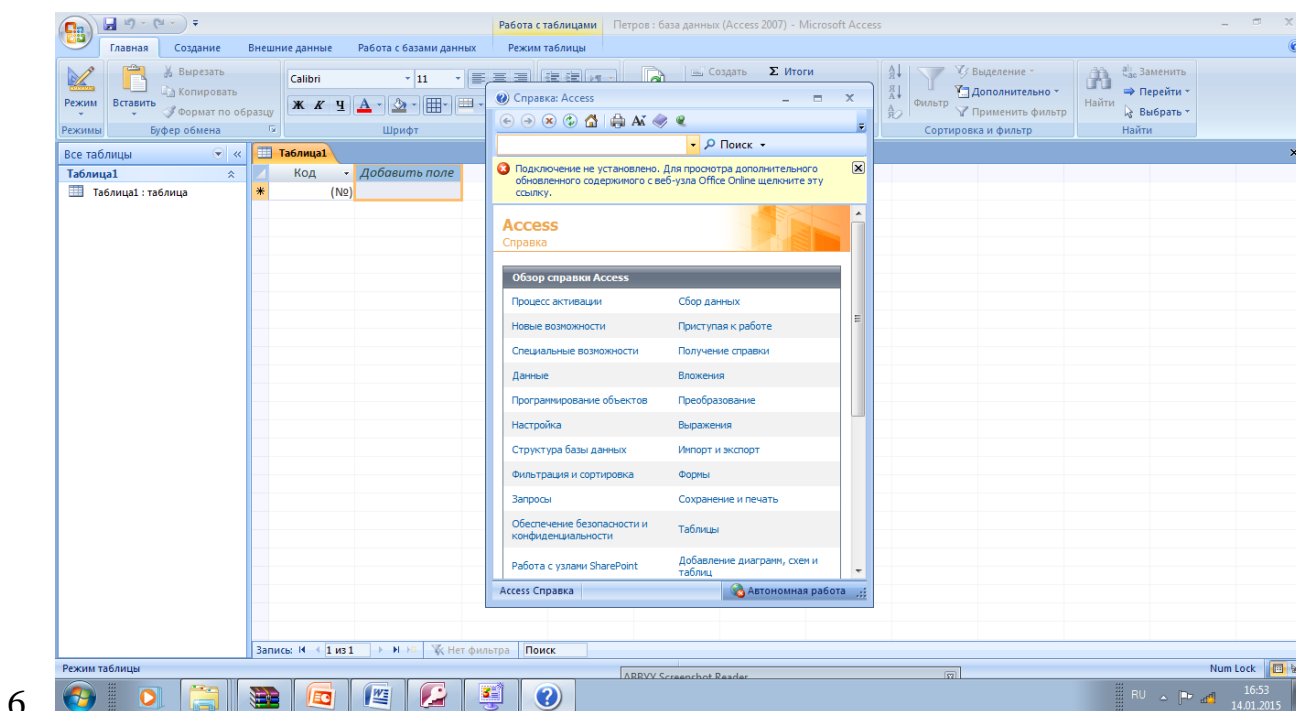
Работа с таблицами   Петров : база данных (Access 2007) - Microsoft Access

Главная   Создание   Внешние данные   Работа с базами данных   Режим таблицы

Режим   Вставить   Вырезать   Копировать   Формат по образцу   Calibri   11   Ж К Ч   Создать   Σ Итоги   Фильтр   Выделение   Дополнительно   Применить фильтр   Найти   Заменить   Перейти   Выбрать

Режимы   Буфер обмена   Шрифт   Сортировка и фильтр   Найти

Все таблицы

Таблица1

Таблица1 : таблица

Таблица1

Код   Добавить поле

(№)

Справка: Access

Поиск

Подключение не установлено. Для просмотра дополнительного обновленного содержимого с веб-узла Office Online щелкните эту ссылку.

Access
Справка

Обзор справки Access

| | |
|---|---|
| Процесс активации | Сбор данных |
| Новые возможности | Приступая к работе |
| Специальные возможности | Получение справки |
| Данные | Вложения |
| Программирование объектов | Преобразование |
| Настройка | Выражения |
| Структура базы данных | Импорт и экспорт |
| Фильтрация и сортировка | Формы |
| Запросы | Сохранение и печать |
| Обеспечение безопасности и конфиденциальности | Таблицы |
| Работа с узлами SharePoint | Добавление диаграмм, схем и таблиц |

Access Справка   Автономная работа

Запись: 1 из 1   Нет фильтра   Поиск

Режим таблицы

ABBYY Screenshot Reader

Num Lock

RU   16:53   14.01.2015

6